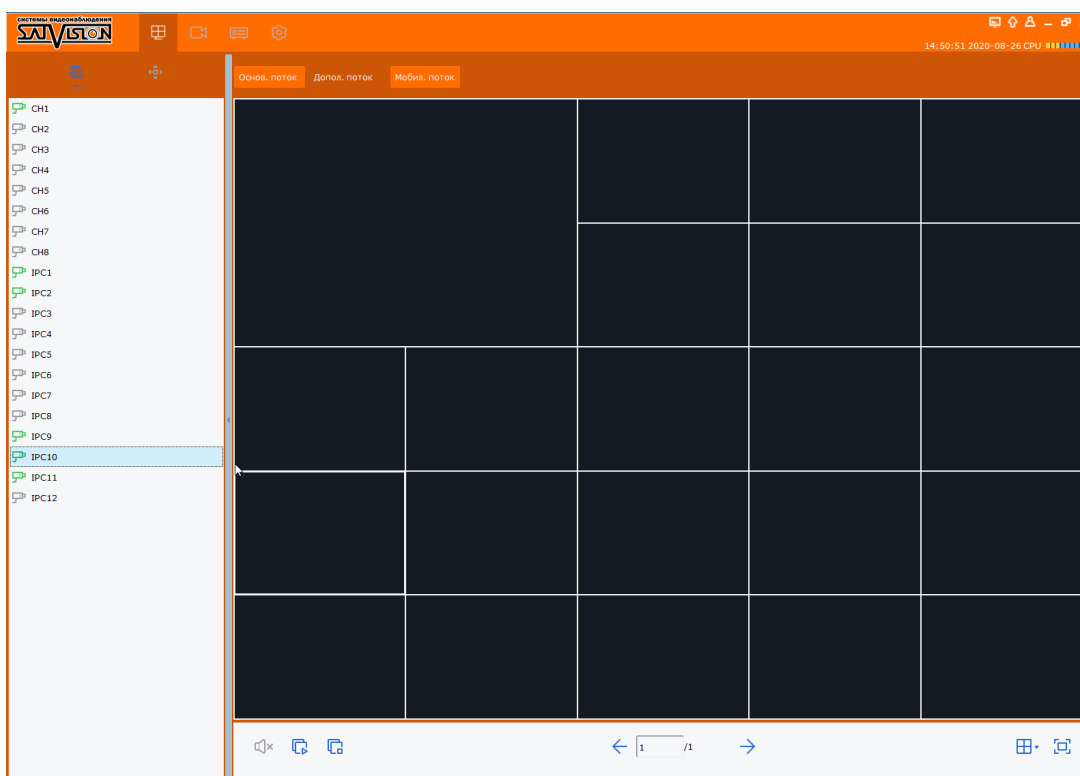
системы видеонаблюдения
SATVISION

14:50:51 2020-08-26 CPU

CH1
CH2
CH3
CH4
CH5
CH6
CH7
CH8
IPC1
IPC2
IPC3
IPC4
IPC5
IPC6
IPC7
IPC8
IPC9
IPC10
IPC11
IPC12

Основ. поток
Допол. поток
Мобил. поток

1
/1